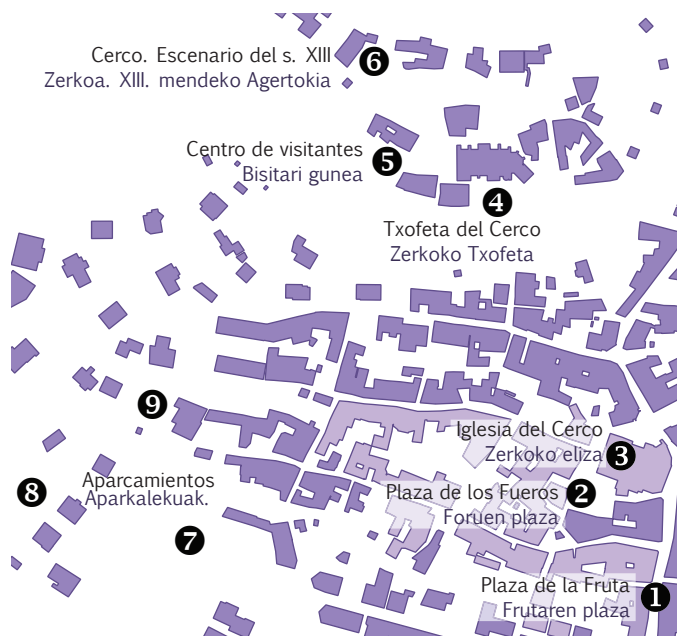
Cerco. Escenario del s. XIII
Zerkoa. XIII. mendeko Agertokia
6

Centro de visitantes
Bisitari gunea
5

4
Txofeta del Cerco
Zerkoko Txofeta

9

Iglesia del Cerco
Zerkoko eliza
3

Aparcamientos
Aparkalekuak.
8

Plaza de los Fueros
Foruen plaza
2

7

Plaza de la Fruta
Frutaren plaza
1